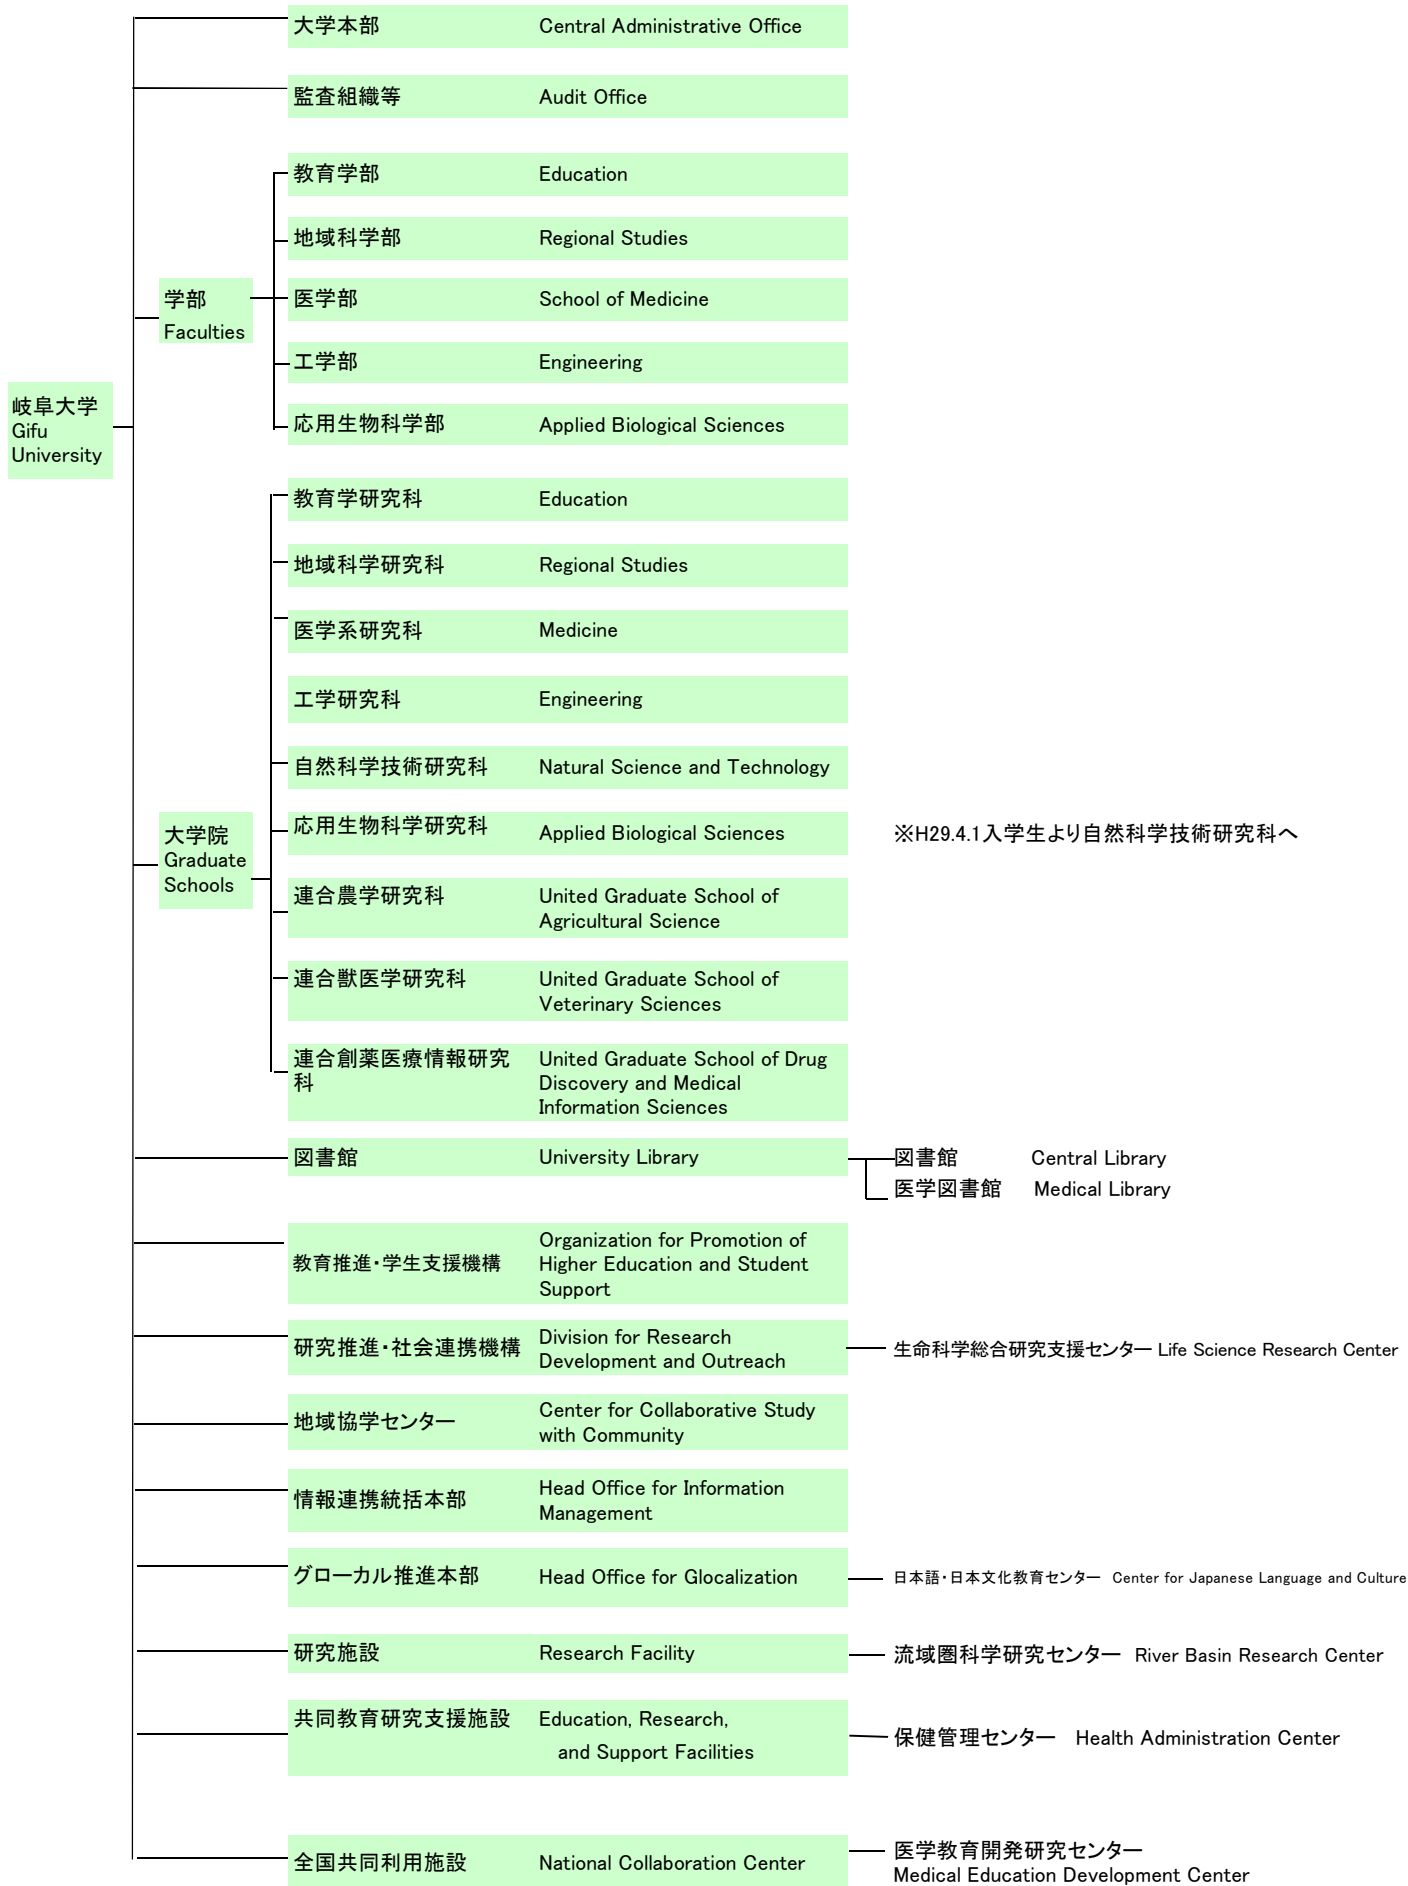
岐阜大学 Gifu University

大学本部 Central Administrative Office

監査組織等 Audit Office

学部 Faculties

教育学部 Education

地域科学部 Regional Studies

医学部 School of Medicine

工学部 Engineering

応用生物科学部 Applied Biological Sciences

大学院 Graduate Schools

教育学研究科 Education

地域科学研究科 Regional Studies

医学系研究科 Medicine

工学研究科 Engineering

自然科学技術研究科 Natural Science and Technology

応用生物科学研究科 Applied Biological Sciences ※H29.4.1入学生より自然科学技術研究科へ

連合農学研究科 United Graduate School of Agricultural Science

連合獣医学研究科 United Graduate School of Veterinary Sciences

連合創薬医療情報研究科 United Graduate School of Drug Discovery and Medical Information Sciences

図書館 University Library

図書館 Central Library

医学図書館 Medical Library

教育推進・学生支援機構 Organization for Promotion of Higher Education and Student Support

研究推進・社会連携機構 Division for Research Development and Outreach

生命科学総合研究支援センター Life Science Research Center

地域協学センター Center for Collaborative Study with Community

情報連携統括本部 Head Office for Information Management

グローカル推進本部 Head Office for Glocalization

日本語・日本文化教育センター Center for Japanese Language and Culture

研究施設 Research Facility

流域圏科学研究センター River Basin Research Center

共同教育研究支援施設 Education, Research, and Support Facilities

保健管理センター Health Administration Center

全国共同利用施設 National Collaboration Center

医学教育開発研究センター Medical Education Development Center